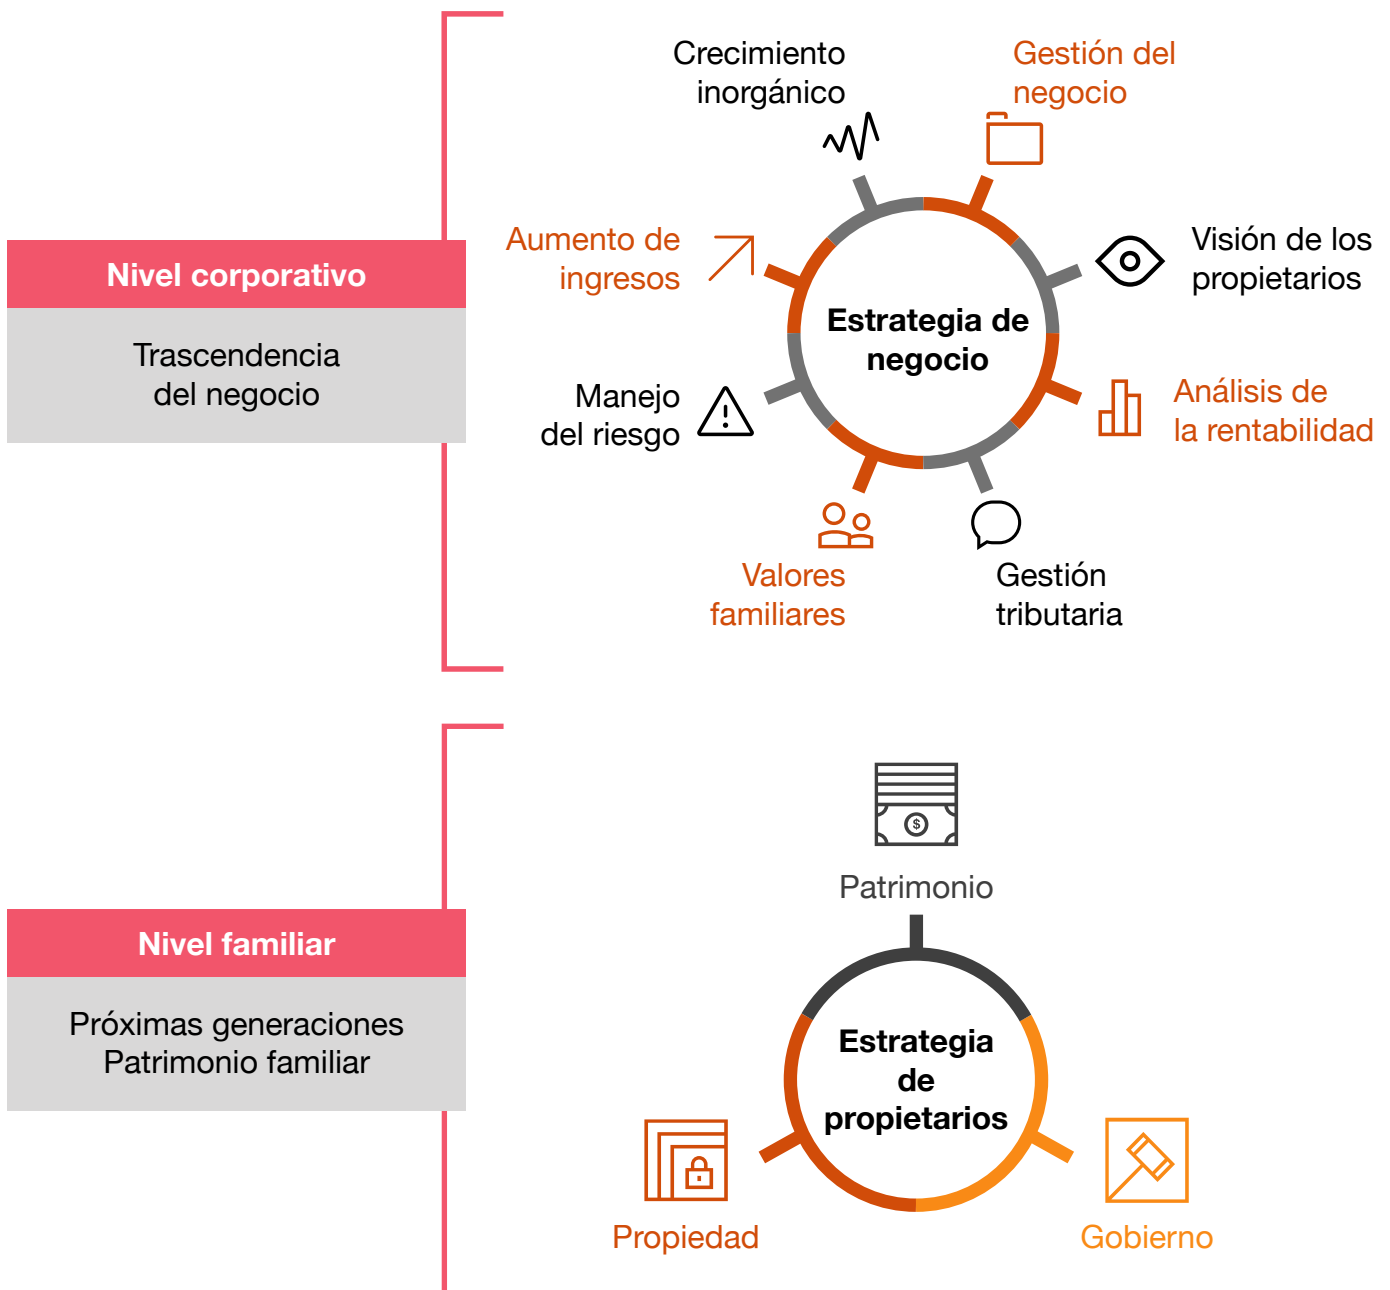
Nivel corporativo

Trascendencia del negocio

Crecimiento inorgánico

Gestión del negocio

Aumento de ingresos

Visión de los propietarios

Estrategia de negocio

Manejo del riesgo

Análisis de la rentabilidad

Valores familiares

Gestión tributaria

Nivel familiar

Próximas generaciones Patrimonio familiar

$

Patrimonio

Estrategia de propietarios

Propiedad

Gobierno